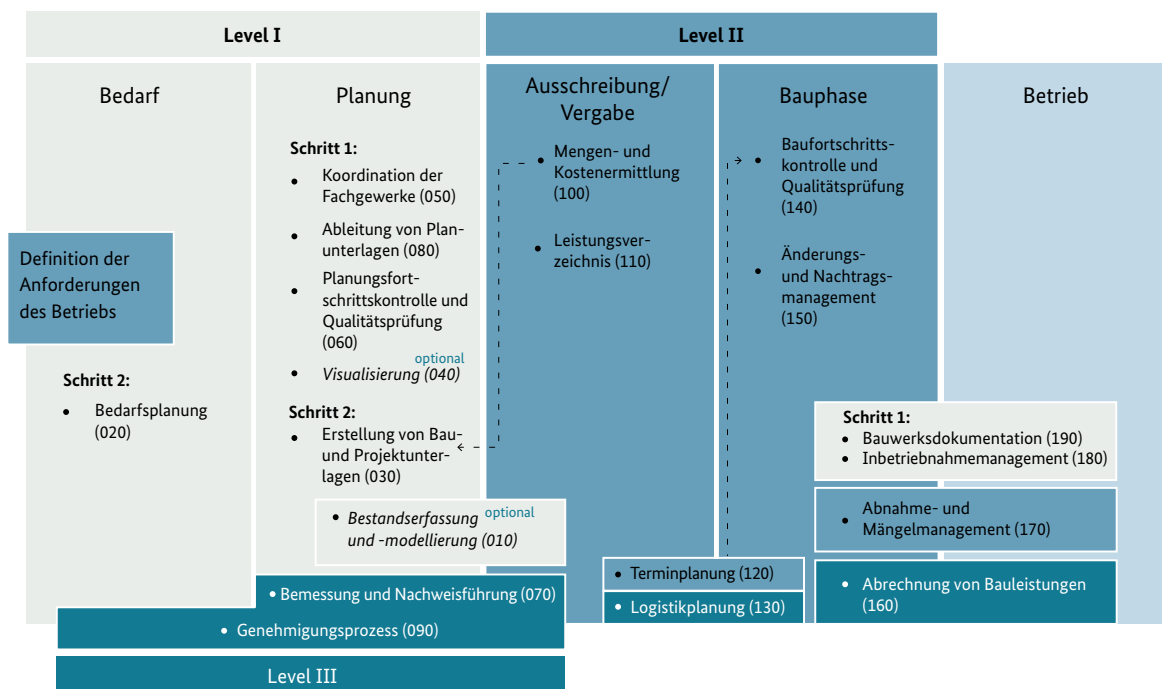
Level I

Level II

Bedarf

Planung

Ausschreibung/ Vergabe

Bauphase

Betrieb

Schritt 1:
- Koordination der Fachgewerke (050)
- Ableitung von Planunterlagen (080)
- Planungsfortschrittskontrolle und Qualitätsprüfung (060)
optional
- *Visualisierung (040)*

Schritt 2:
- Erstellung von Bau- und Projektunterlagen (030)

- Mengen- und Kostenermittlung (100)
- Leistungsverzeichnis (110)

- Baufortschrittskontrolle und Qualitätsprüfung (140)
- Änderungs- und Nachtragsmanagement (150)

Definition der Anforderungen des Betriebs

Schritt 2:
- Bedarfsplanung (020)

Schritt 1:
- Bauwerksdokumentation (190)
- Inbetriebnahmemanagement (180)

- Abnahme- und Mängelmanagement (170)

- *Bestandserfassung und -modellierung (010)* optional

- Terminplanung (120)
- Logistikplanung (130)

- Abrechnung von Bauleistungen (160)

- Bemessung und Nachweisführung (070)

- Genehmigungsprozess (090)

Level III